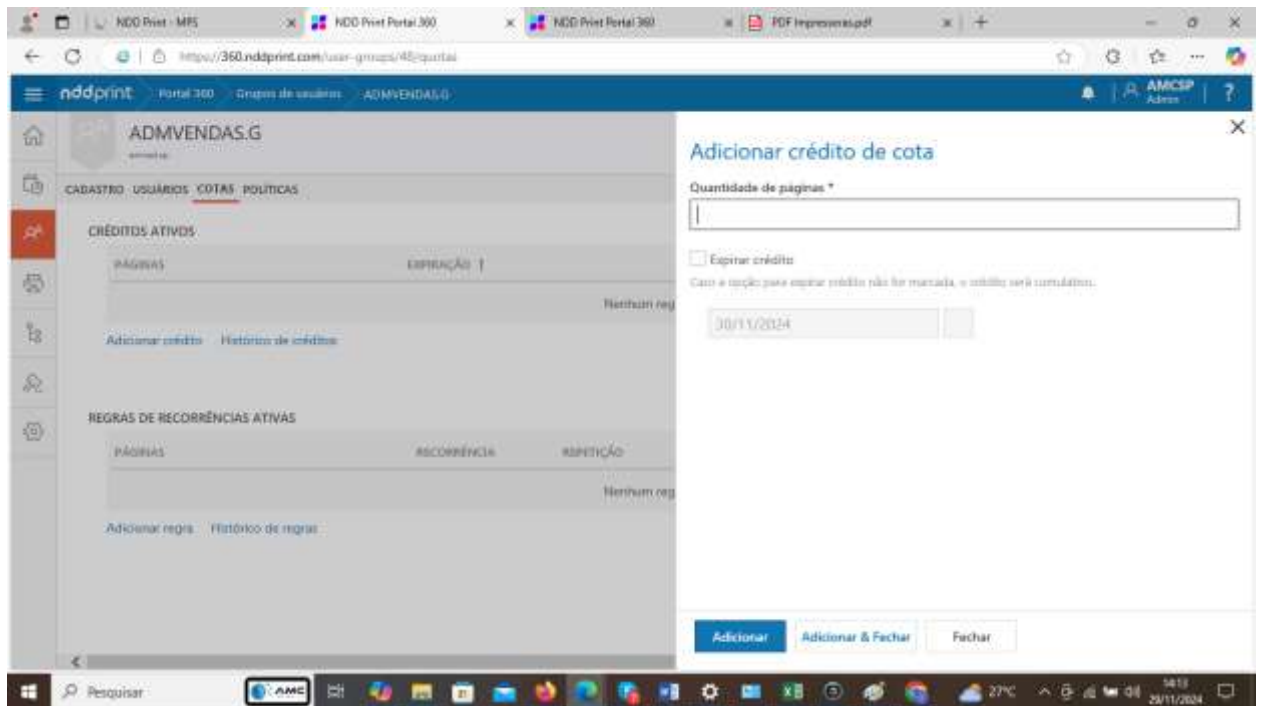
NDD Print - MPS
NDD Print Portal 360
NDD Print Portal 360
PDF Impressoras.pdf

https://360.nddprint.com/user-groups/48/quotas

nddprint Portal 360 Grupos de usuários ADMVENDAS.G
AMCSP Admin

ADMVENDAS.G

CADASTRO USUÁRIOS COTAS POLÍTICAS

CRÉDITOS ATIVOS

| PÁGINAS | EXPIRAÇÃO |
|---|---|
| Nenhum reg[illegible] | |

Adicionar crédito Histórico de créditos

REGRAS DE RECORRÊNCIAS ATIVAS

| PÁGINAS | RECORRÊNCIA | REPETIÇÃO |
|---|---|---|
| Nenhum reg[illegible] | | |

Adicionar regra Histórico de regras

Adicionar crédito de cota

Quantidade de páginas *

Expirar crédito
Caso a opção para expirar crédito não for marcada, o crédito será cumulativo.

30/11/2024

Adicionar Adicionar & Fechar Fechar

Pesquisar
AMC
27°C
14:13
29/11/2024